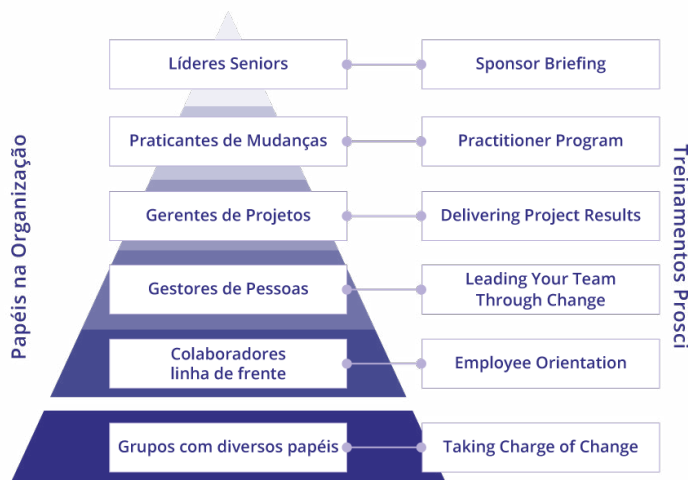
Papéis na Organização

Líderes Seniors

Praticantes de Mudanças

Gerentes de Projetos

Gestores de Pessoas

Colaboradores linha de frente

Grupos com diversos papéis

Treinamentos Prosci

Sponsor Briefing

Practitioner Program

Delivering Project Results

Leading Your Team Through Change

Employee Orientation

Taking Charge of Change